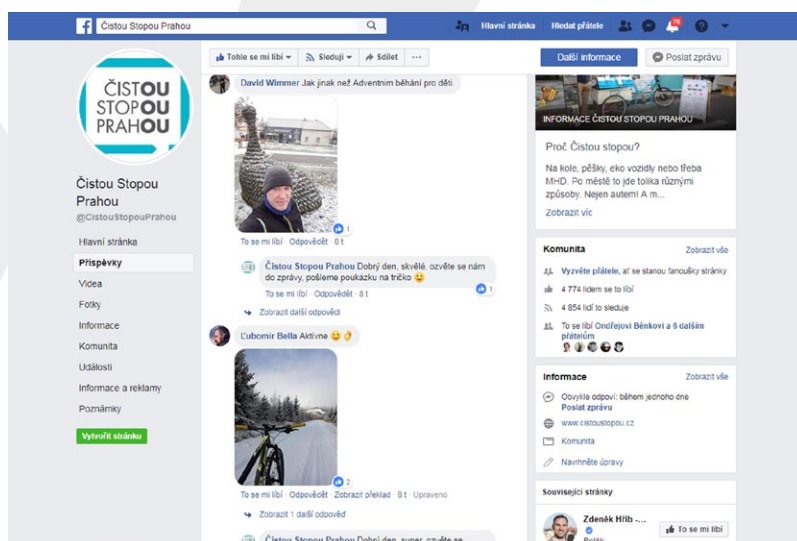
Čistou Stopou Prahou

Hlavní stránka Hledat přátele 79

ČISTOU STOPOU PRAHOU

Čistou Stopou Prahou
@CistouStopouPrahou

Hlavní stránka
Příspěvky
Videa
Fotky
Informace
Komunita
Události
Informace a reklamy
Poznámky

Vytvořit stránku

Tohle se mi líbí Sleduji Sdílet ···

David Wimmer Jak jinak než Adventním běháním pro děti.

1

To se mi líbí · Odpovědět · 8 t

Čistou Stopou Prahou Dobrý den, skvělé, ozvěte se nám do zprávy, pošleme poukázku na tričko 😀

1

To se mi líbí · Odpovědět · 8 t

Zobrazit další odpovědi

Ľubomír Bella Aktívne 😀

2

To se mi líbí · Odpovědět · Zobrazit překlad · 8 t · Upraveno

Zobrazit 1 další odpověď

Čistou Stopou Prahou Dobrý den, super, ozvěte se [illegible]

Další informace Poslat zprávu

INFORMACE ČISTOU STOPOU PRAHOU

Proč Čistou stopou?

Na kole, pěšky, eko vozidly nebo třeba MHD. Po městě to jde tolika různými způsoby. Nejen autem! A m...

Zobrazit víc

Komunita Zobrazit vše

Vyzvěte přátele, ať se stanou fanoušky stránky

4 774 lidem se to líbí

4 854 lidí to sleduje

To se líbí Ondřejovi Benkovi a 6 dalším přátelům

Informace Zobrazit vše

Obvykle odpoví: během jednoho dne
Poslat zprávu

www.cistoustopou.cz

Komunita

Navrhněte úpravy

Související stránky

Zdeněk Hřib ...
Politik

To se mi líbí